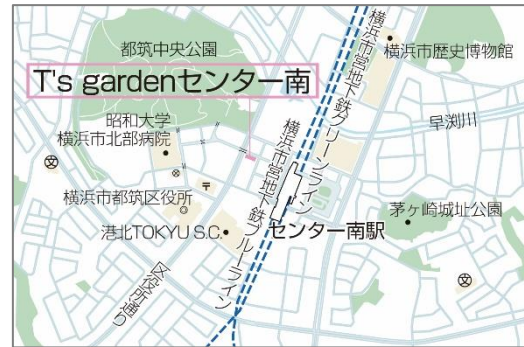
都筑中央公園
T's gardenセンター南
横浜市歴史博物館
横浜市営地下鉄グリーンライン
早渕川
昭和大学
横浜市北部病院
横浜市営地下鉄ブルーライン
横浜市都筑区役所
茅ヶ崎城址公園
港北TOKYU S.C.
センター南駅
区役所通り